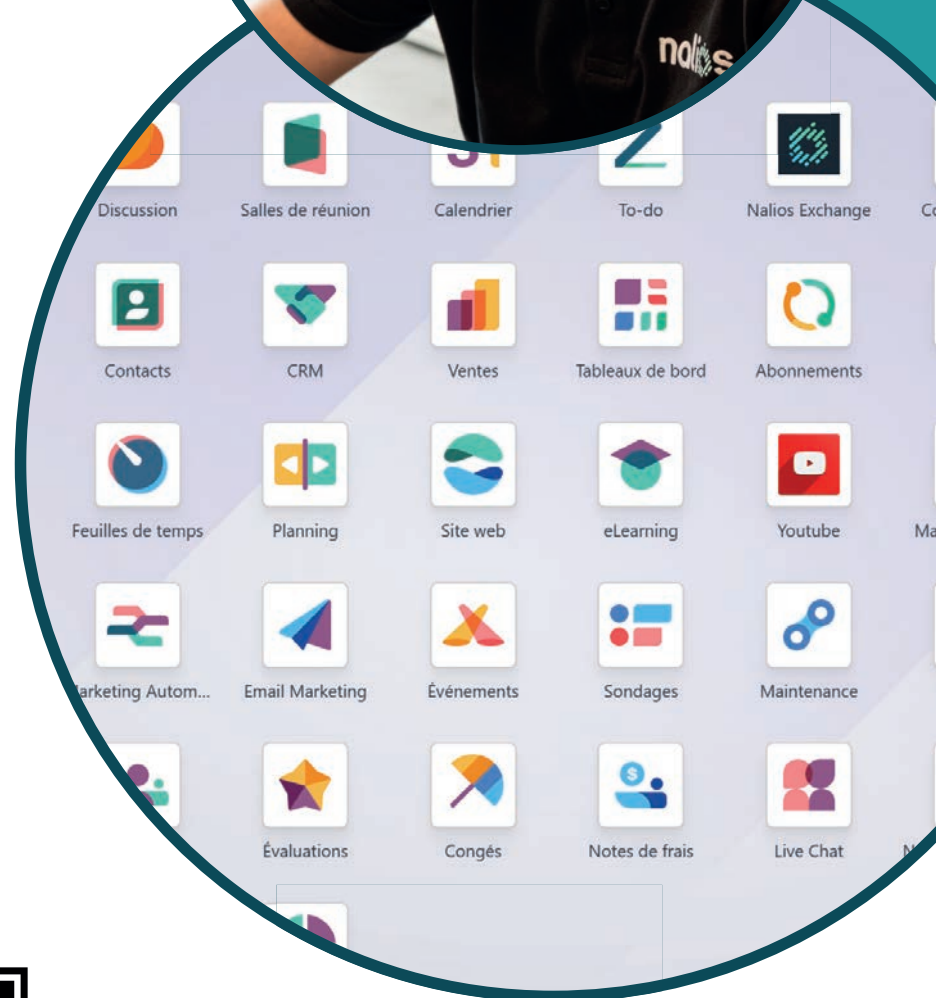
nalios

Discussion
Salles de réunion
Calendrier
To-do
Nalios Exchange
Co

Contacts
CRM
Ventes
Tableaux de bord
Abonnements

Feuilles de temps
Planning
Site web
eLearning
Youtube
Ma

arketing Autom...
Email Marketing
Événements
Sondages
Maintenance

Évaluations
Congés
Notes de frais
Live Chat
N